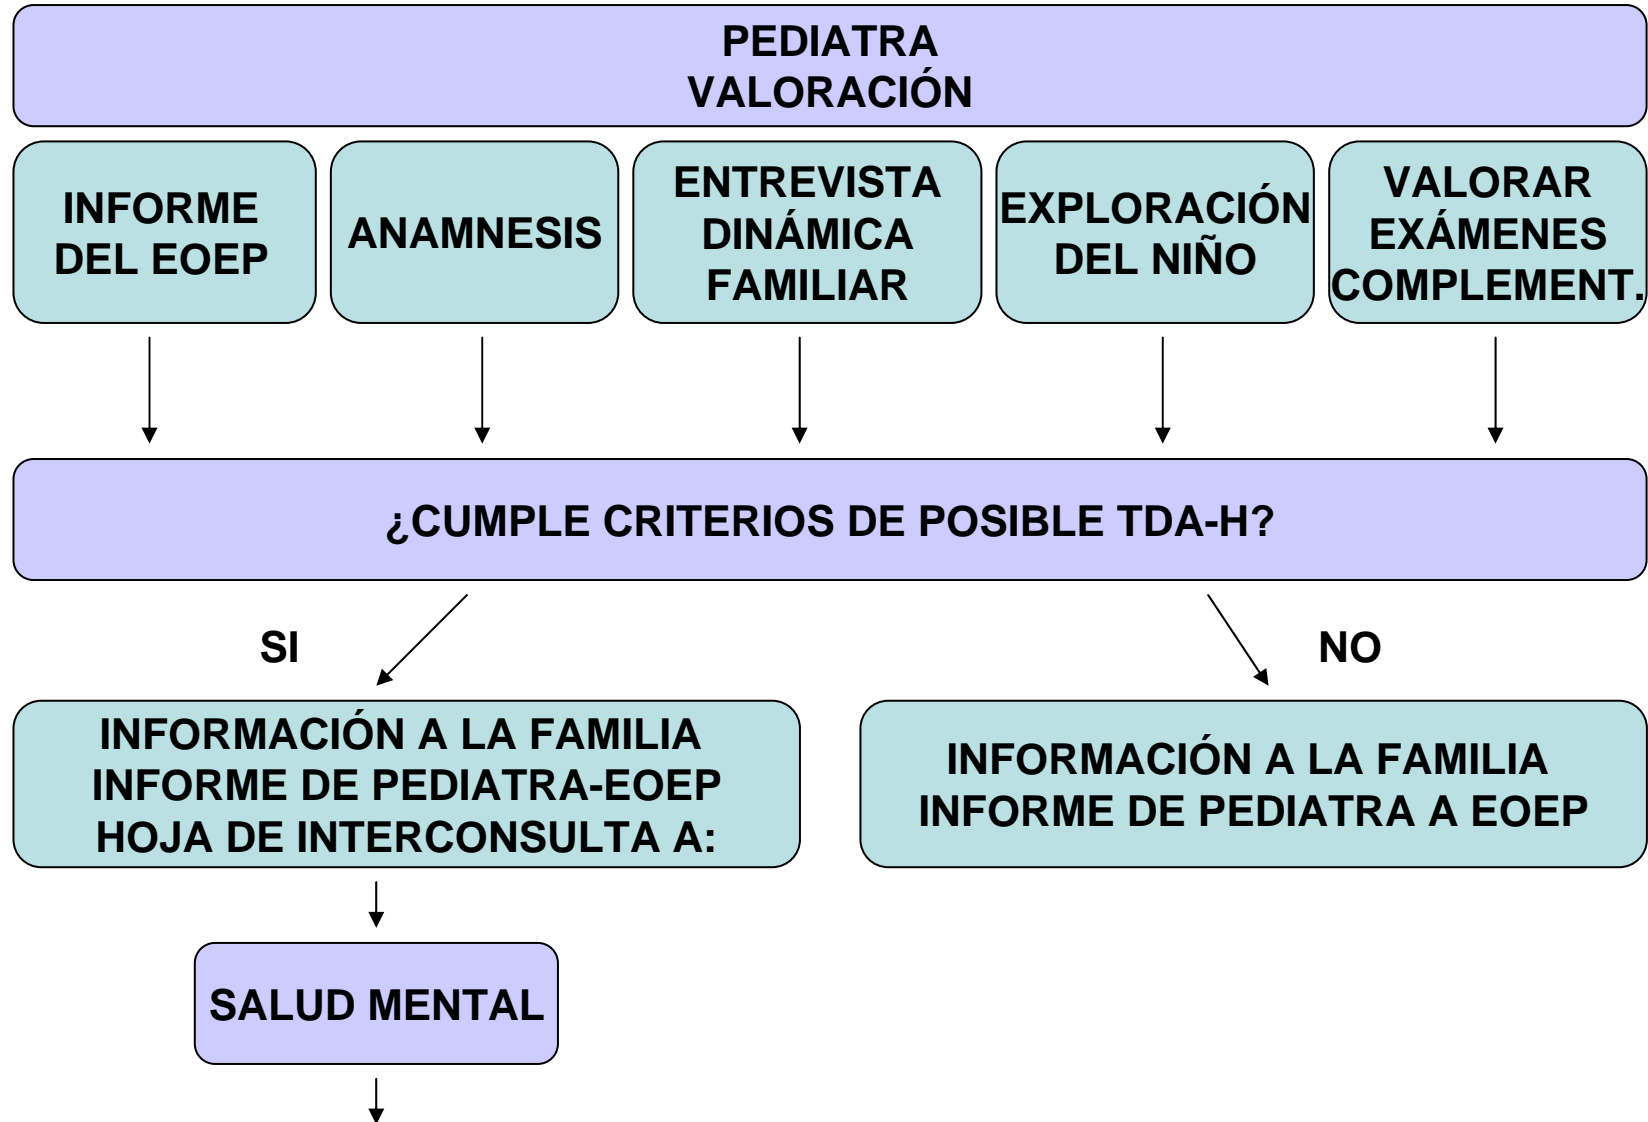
PEDIATRA
VALORACIÓN

INFORME DEL EOEP

ANAMNESIS

ENTREVISTA DINÁMICA FAMILIAR

EXPLORACIÓN DEL NIÑO

VALORAR EXÁMENES COMPLEMENT.

¿CUMPLE CRITERIOS DE POSIBLE TDA-H?

SI

NO

INFORMACIÓN A LA FAMILIA
INFORME DE PEDIATRA-EOEP
HOJA DE INTERCONSULTA A:

INFORMACIÓN A LA FAMILIA
INFORME DE PEDIATRA A EOEP

SALUD MENTAL